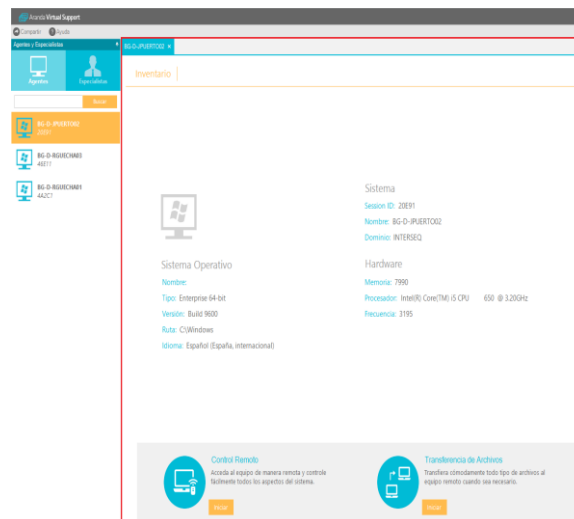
Aranda Virtual Support

Compartir  Ayuda

Agentes y Especialistas

Agentes  Especialistas

Buscar

BG-D-JPUERTO02
20E91

BG-D-RGUECHA03
4EE11

BG-D-RGUECHA04
4A2C1

BG-D-JPUERTO02 ×

Inventario

Sistema Operativo

Nombre:

Tipo: Enterprise 64-bit

Versión: Build 9600

Ruta: C:\Windows

Idioma: Español (España, internacional)

Sistema

Session ID: 20E91

Nombre: BG-D-JPUERTO02

Dominio: INTERSEQ

Hardware

Memoria: 7990

Procesador: Intel(R) Core(TM) i5 CPU 650 @ 3.20GHz

Frecuencia: 3195

Control Remoto
Acceda al equipo de manera remota y controle fácilmente todos los aspectos del sistema.
Iniciar

Transferencia de Archivos
Transfiera cómodamente todo tipo de archivos al equipo remoto cuando sea necesario.
Iniciar